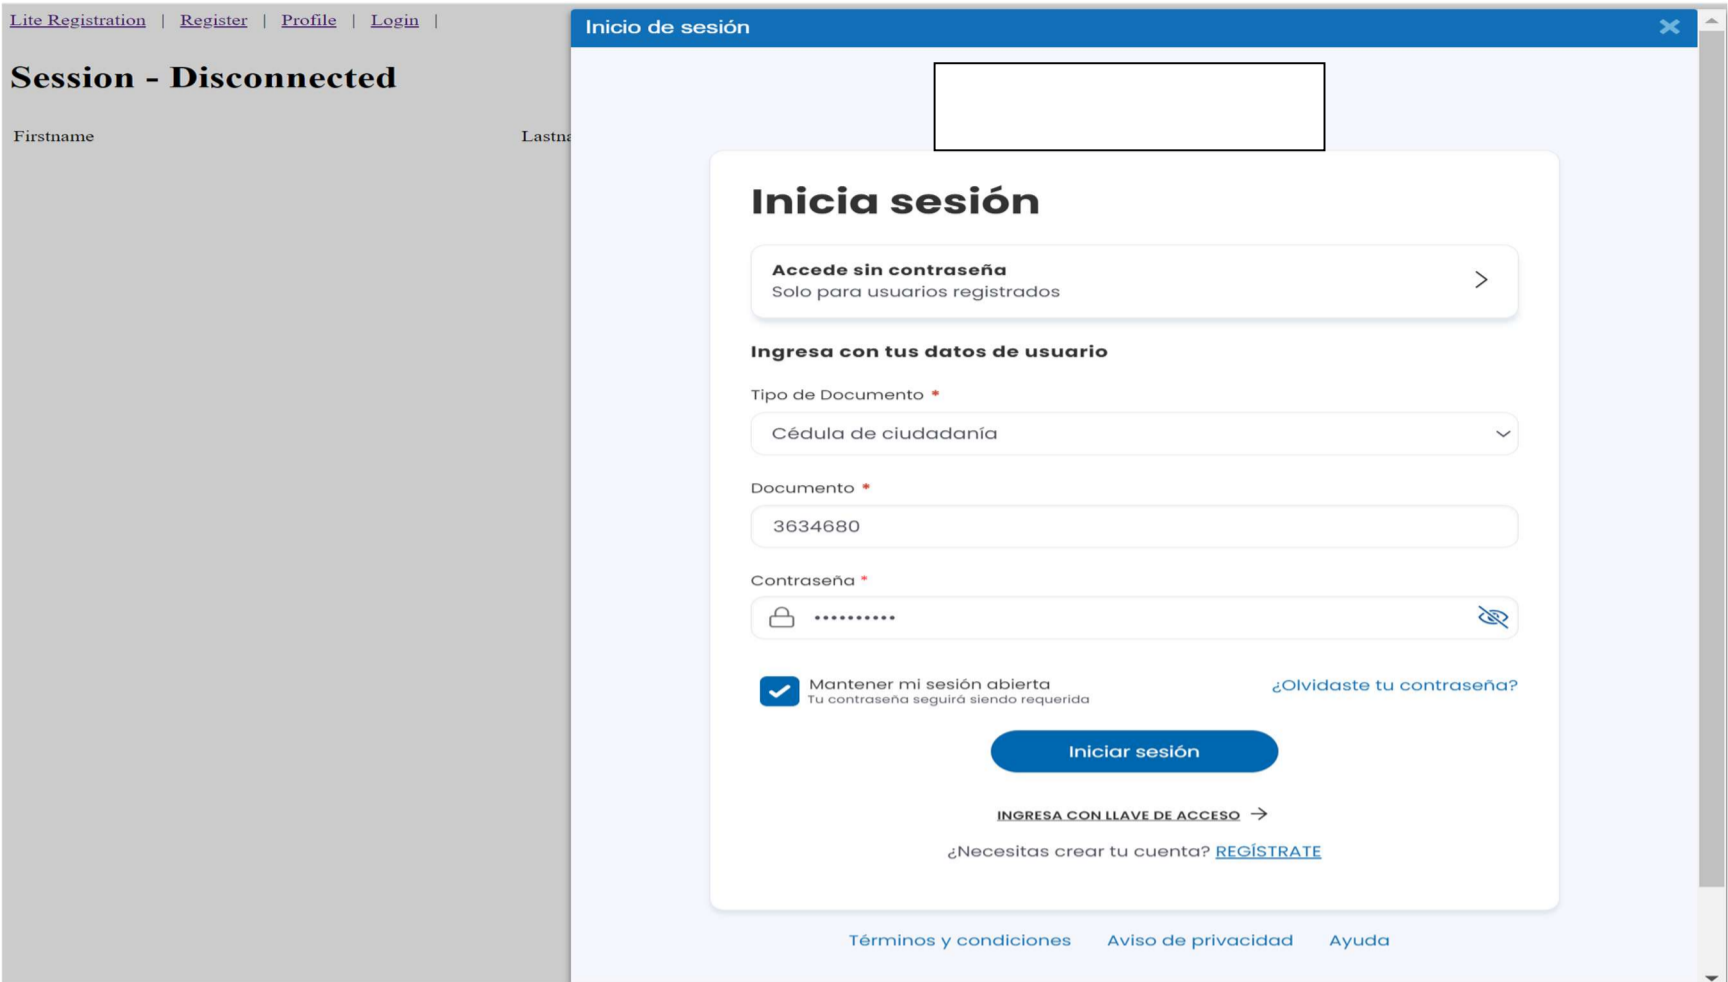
Lite Registration | Register | Profile | Login |

Session - Disconnected

Firstname

Lastna

Inicio de sesión

Inicia sesión

Accede sin contraseña
Solo para usuarios registrados

Ingresa con tus datos de usuario

Tipo de Documento *

Cédula de ciudadanía

Documento *

3634680

Contraseña *

••••••••••

Mantener mi sesión abierta
Tu contraseña seguirá siendo requerida

¿Olvidaste tu contraseña?

Iniciar sesión

INGRESA CON LLAVE DE ACCESO →

¿Necesitas crear tu cuenta? REGÍSTRATE

Términos y condiciones Aviso de privacidad Ayuda